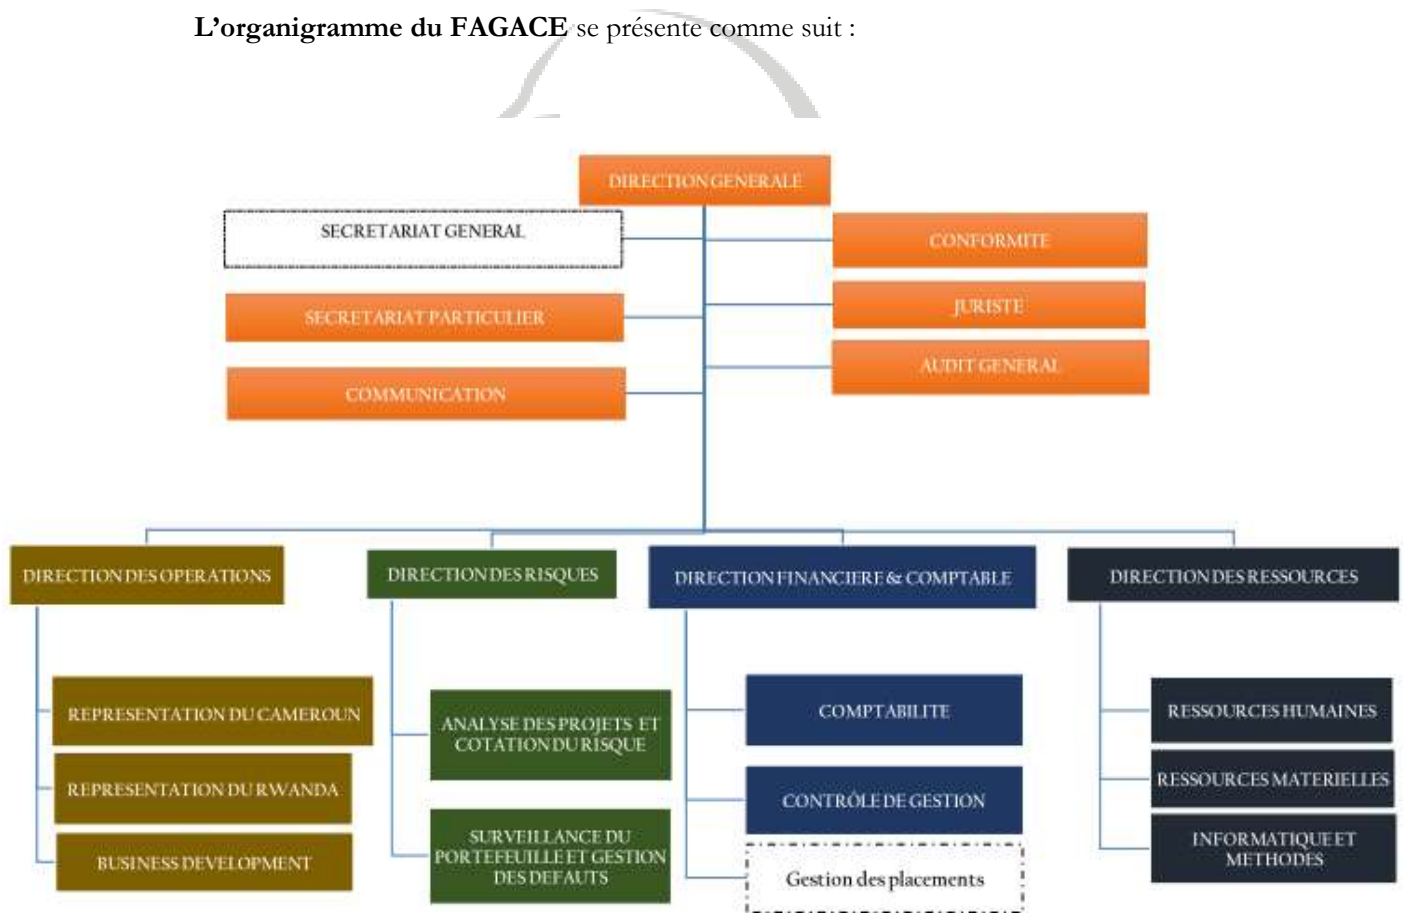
**L'organigramme du FAGACE** se présente comme suit :

DIRECTION GENERALE

SECRETARIAT GENERAL

SECRETARIAT PARTICULIER

COMMUNICATION

CONFORMITE

JURISTE

AUDIT GENERAL

DIRECTION DES OPERATIONS

REPRESENTATION DU CAMEROUN

REPRESENTATION DU RWANDA

BUSINESS DEVELOPMENT

DIRECTION DES RISQUES

ANALYSE DES PROJETS ET COTATION DU RISQUE

SURVEILLANCE DU PORTEFEUILLE ET GESTION DES DEFAUTS

DIRECTION FINANCIERE & COMPTABLE

COMPTABILITE

CONTRÔLE DE GESTION

Gestion des placements

DIRECTION DES RESSOURCES

RESSOURCES HUMAINES

RESSOURCES MATERIELLES

INFORMATIQUE ET METHODES